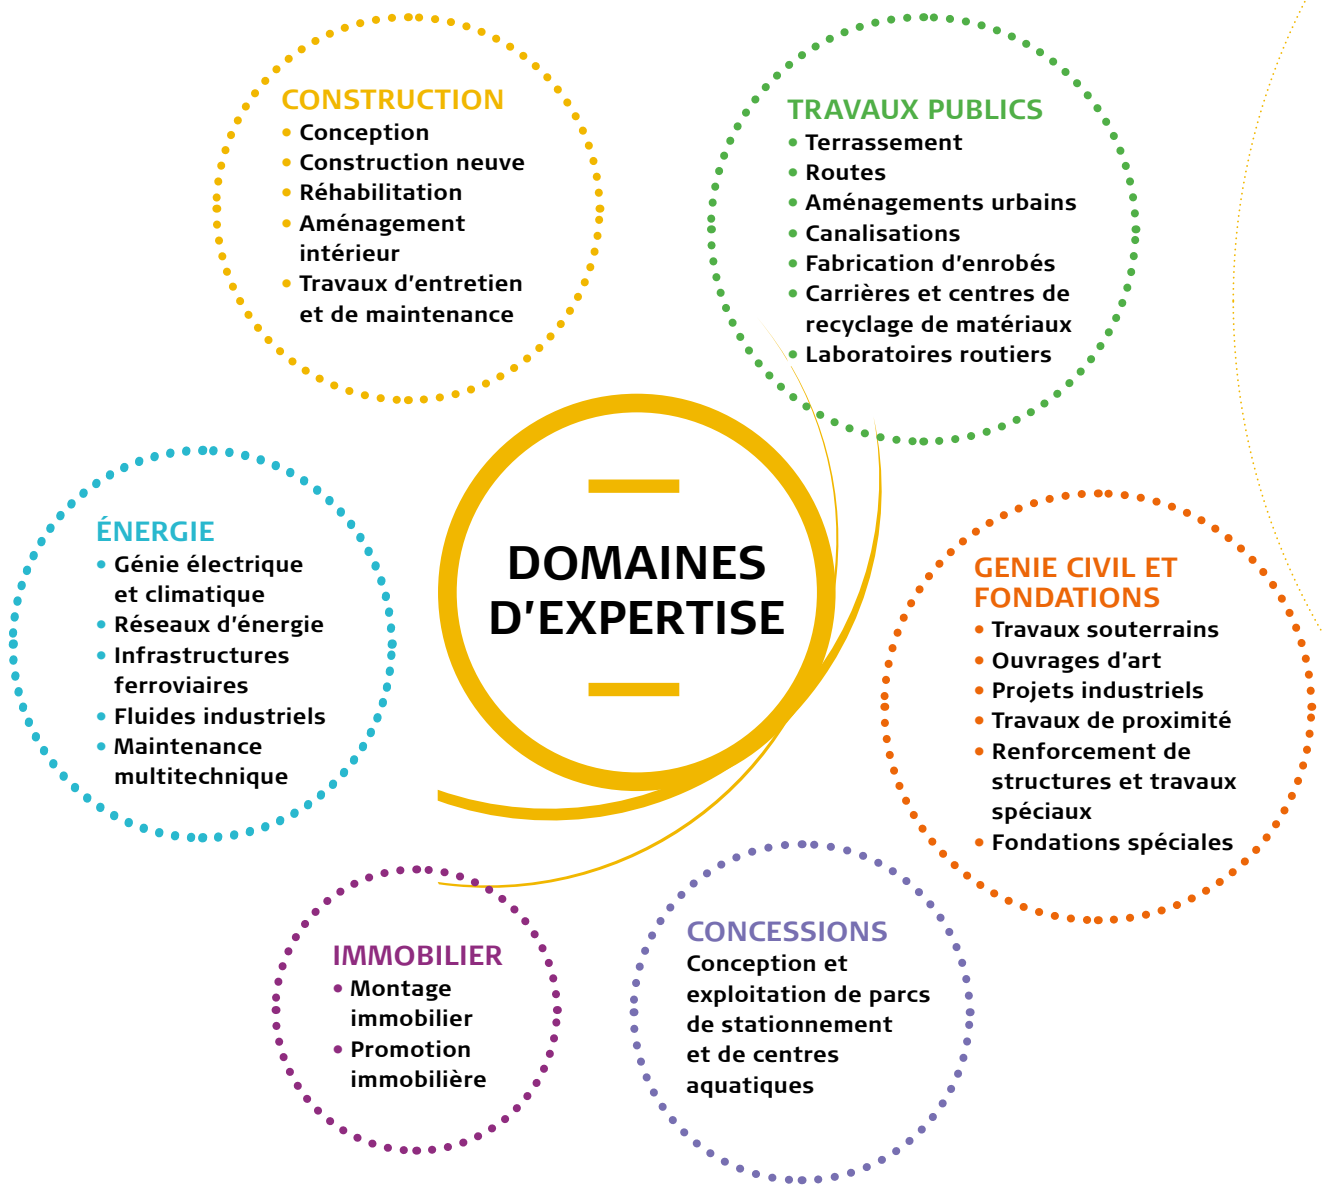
CONSTRUCTION
• Conception
• Construction neuve
• Réhabilitation
• Aménagement intérieur
• Travaux d'entretien et de maintenance

TRAVAUX PUBLICS
• Terrassement
• Routes
• Aménagements urbains
• Canalisations
• Fabrication d'enrobés
• Carrières et centres de recyclage de matériaux
• Laboratoires routiers

DOMAINES D'EXPERTISE

ÉNERGIE
• Génie électrique et climatique
• Réseaux d'énergie
• Infrastructures ferroviaires
• Fluides industriels
• Maintenance multitechnique

GENIE CIVIL ET FONDATIONS
• Travaux souterrains
• Ouvrages d'art
• Projets industriels
• Travaux de proximité
• Renforcement de structures et travaux spéciaux
• Fondations spéciales

IMMOBILIER
• Montage immobilier
• Promotion immobilière

CONCESSIONS
Conception et exploitation de parcs de stationnement et de centres aquatiques